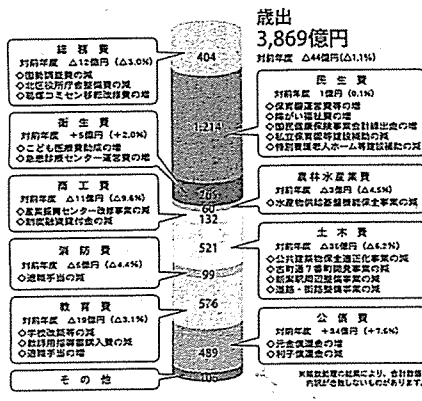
歳出
3,869億円
対前年度 △44億円(△1.1%)

総務費
対前年度 △12億円(△3.0%)
◇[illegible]の減
◇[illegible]の増
◇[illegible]の減

404

民生費
対前年度 1億円(0.1%)
◇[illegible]等の増
◇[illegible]の増
◇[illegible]の増
◇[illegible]の減
◇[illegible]の減

1,214

衛生費
対前年度 +5億円(+2.0%)
◇こども医療費助成の増
◇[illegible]の減

205

農林水産業費
対前年度 △3億円(△4.5%)
◇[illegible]の減

60

商工費
対前年度 △11億円(△9.6%)
◇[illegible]の減
◇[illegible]の減

132

土木費
対前年度 △35億円(△6.2%)
◇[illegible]の減
◇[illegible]の減
◇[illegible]の減
◇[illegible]の減

521

消防費
対前年度 △5億円(△4.4%)
◇退職手当の減

99

教育費
対前年度 △19億円(△3.1%)
◇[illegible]の減
◇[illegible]の減
◇退職手当の減

576

公債費
対前年度 +34億円(+7.5%)
◇元金償還金の増
◇利子償還金の減

489

その他

105

※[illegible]により、合計数値と内訳が合致しないものがあります。